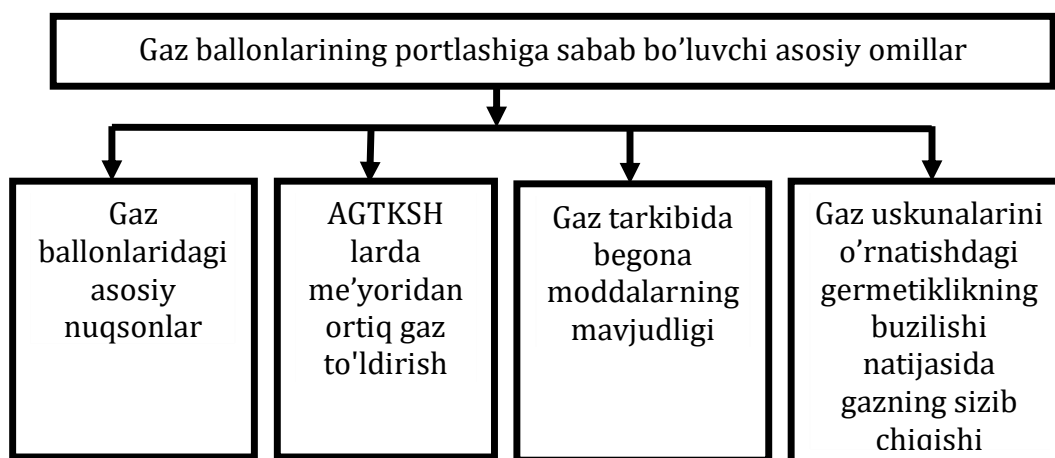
Gaz ballonlarining portlashiga sabab bo’luvchi asosiy omillar

Gaz ballonlaridagi asosiy nuqsonlar

AGTKSH larda me’yoridan ortiq gaz to'ldirish

Gaz tarkibida begona moddalarning mavjudligi

Gaz uskunalarini o’rnatishdagi germetiklikning buzilishi natijasida gazning sizib chiqishi